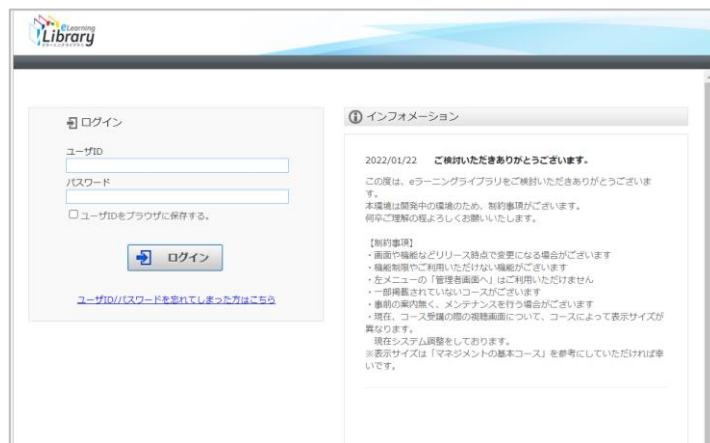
eLearning
Library
eラーニングライブラリ

ログイン

ユーザID

パスワード

ユーザIDをブラウザに保存する。

ログイン

ユーザID/パスワードを忘れてしまった方はこちら

インフォメーション

2022/01/22 ご検討いただきありがとうございます。

この度は、eラーニングライブラリをご検討いただきありがとうございます。
本環境は開発中の環境のため、制約事項がございます。
何卒ご理解の程よろしくお願いいたします。

【制約事項】
・画面や機能などリリース時点で変更になる場合がございます
・機能制限やご利用いただけない機能がございます
・左メニューの「管理者画面へ」はご利用いただけません
・一部掲載されていないコースがございます
・事前の案内無く、メンテナンスを行う場合がございます
・現在、コース受講の際の視聴画面について、コースによって表示サイズが異なります。
　現在システム調整をしております。
※表示サイズは「マネジメントの基本コース」を参考にしていただければ幸いです。